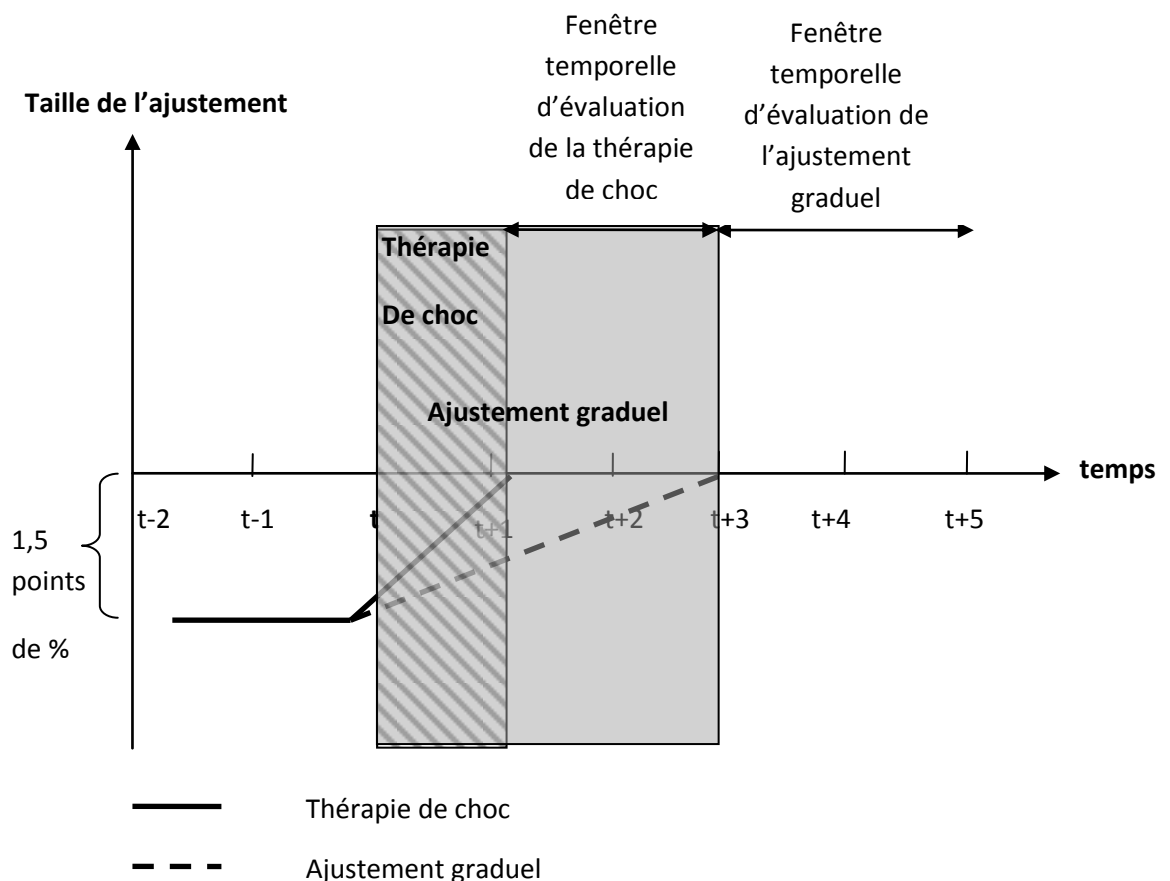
Taille de l'ajustement

Fenêtre temporelle d'évaluation de la thérapie de choc

Fenêtre temporelle d'évaluation de l'ajustement graduel

Thérapie

De choc

Ajustement graduel

temps

t-2 t-1 t t+1 t+2 t+3 t+4 t+5

1,5 points de %

Thérapie de choc

Ajustement graduel